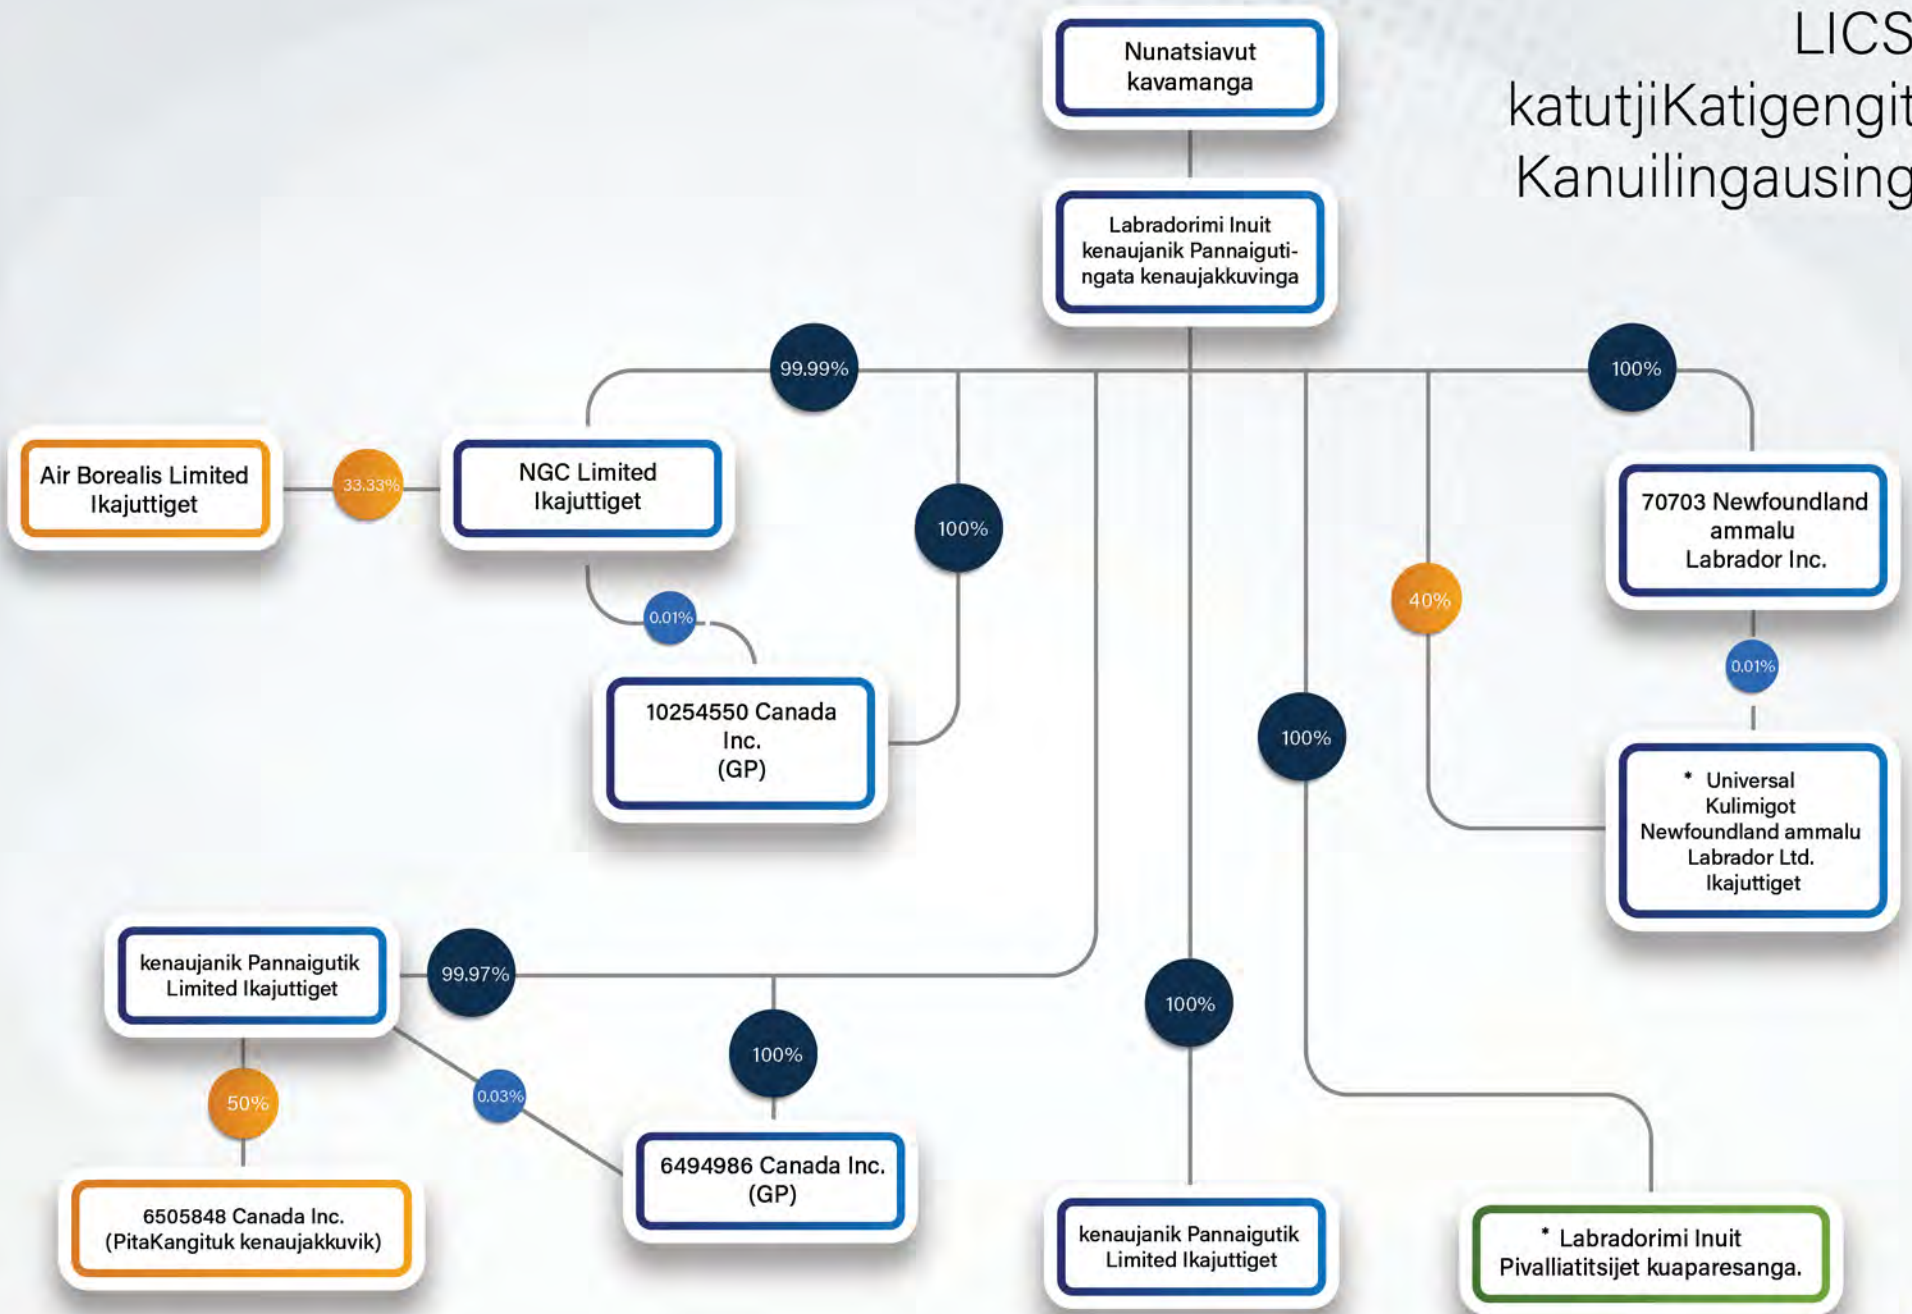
LICS
katutjiKatigengit
Kanuilingausing

Nunatsiavut kavamanga

Labradorimi Inuit kenaujanik Pannaigutingata kenaujakkuvinga

99.99%

100%

Air Borealis Limited Ikajuttiget

33.33%

NGC Limited Ikajuttiget

100%

70703 Newfoundland ammalu Labrador Inc.

0.01%

40%

0.01%

10254550 Canada Inc. (GP)

100%

* Universal Kulimigot Newfoundland ammalu Labrador Ltd. Ikajuttiget

kenaujanik Pannaigutik Limited Ikajuttiget

99.97%

100%

100%

50%

0.03%

6505848 Canada Inc. (PitaKangituk kenaujakkuvik)

6494986 Canada Inc. (GP)

kenaujanik Pannaigutik Limited Ikajuttiget

* Labradorimi Inuit Pivalliatitsijet kuaparesanga.